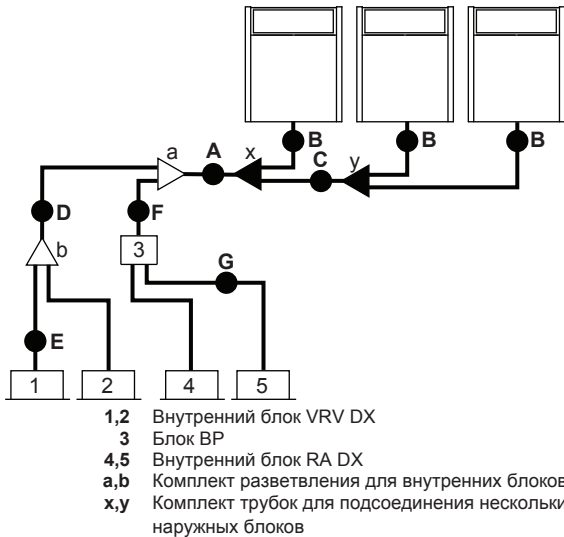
a
A
x
B
C
y
B
B
D
b
F
3
G
E
1
2
4
5

1,2 Внутренний блок VRV DX
3 Блок BP
4,5 Внутренний блок RA DX
a,b Комплект разветвления для внутренних блоков
x,y Комплект трубок для подсоединения нескольких наружных блоков